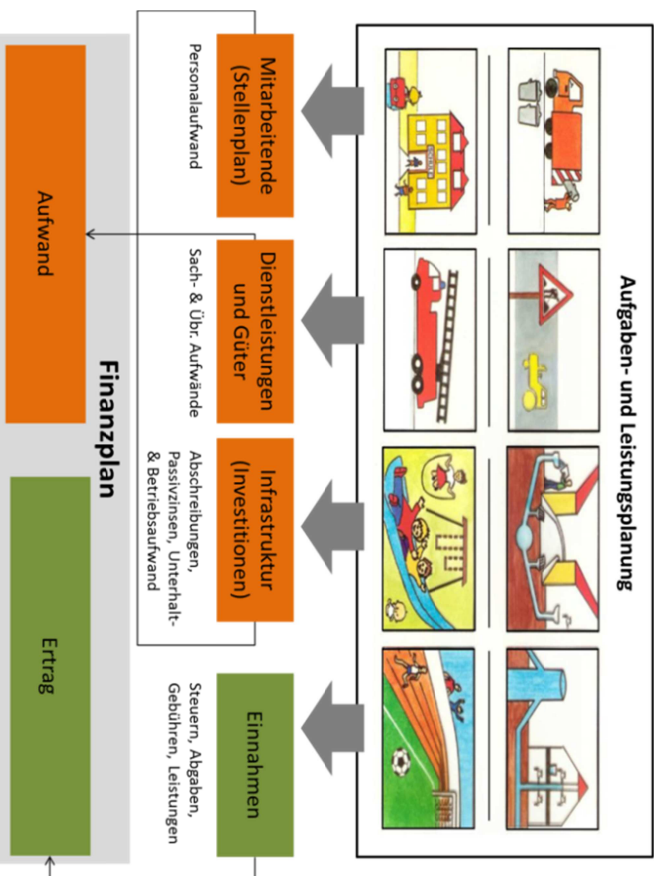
Aufgaben- und Leistungsplanung

Mitarbeitende (Stellenplan)

Personalaufwand

Dienstleistungen und Güter

Sach- & Übr. Aufwände

Infrastruktur (Investitionen)

Abschreibungen, Passivzinsen, Unterhalt- & Betriebsaufwand

Einnahmen

Steuern, Abgaben, Gebühren, Leistungen

Finanzplan

Aufwand

Ertrag